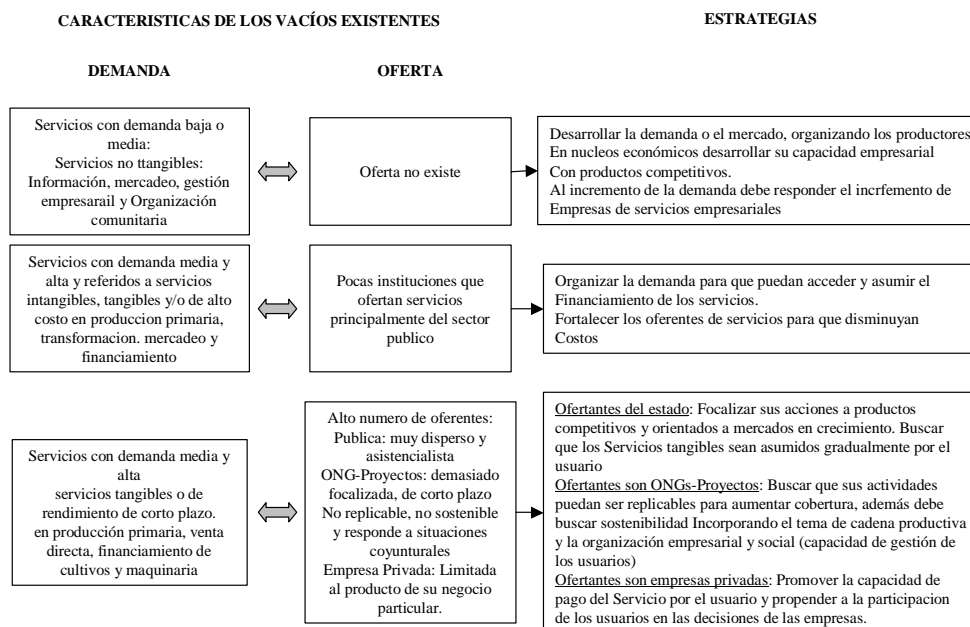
CARACTERISTICAS DE LOS VACÍOS EXISTENTES

ESTRATEGIAS

DEMANDA

OFERTA

Servicios con demanda baja o media:
Servicios no ttangibles: Información, mercadeo, gestión empresarail y Organización comunitaria

Oferta no existe

Desarrollar la demanda o el mercado, organizando los productores
En nucleos económicos desarrollar su capacidad empresarial
Con productos competitivos.
Al incremento de la demanda debe responder el incrfemento de Empresas de servicios empresariales

Servicios con demanda media y alta y referidos a servicios intangibles, tangibles y/o de alto costo en produccion primaria, transformacion. mercadeo y financiamiento

Pocas instituciones que ofertan servicios principalmente del sector publico

Organizar la demanda para que puedan acceder y asumir el Financiamiento de los servicios.
Fortalecer los oferentes de servicios para que disminuyan Costos

Servicios con demanda media y alta
servicios tangibles o de rendimiento de corto plazo.
en producción primaria, venta directa, financiamiento de cultivos y maquinaria

Alto numero de oferentes:
Publica: muy disperso y asistencialista
ONG-Proyectos: demasiado focalizada, de corto plazo
No replicable, no sostenible y responde a situaciones coyunturales
Empresa Privada: Limitada al producto de su negocio particular.

Ofertantes del estado: Focalizar sus acciones a productos competitivos y orientados a mercados en crecimiento. Buscar que los Servicios tangibles sean asumidos gradualmente por el usuario
Ofertantes son ONGs-Proyectos: Buscar que sus actividades puedan ser replicables para aumentar cobertura, además debe buscar sostenibilidad Incorporando el tema de cadena productiva y la organización empresarial y social (capacidad de gestión de los usuarios)
Ofertantes son empresas privadas: Promover la capacidad de pago del Servicio por el usuario y propender a la participacion de los usuarios en las decisiones de las empresas.